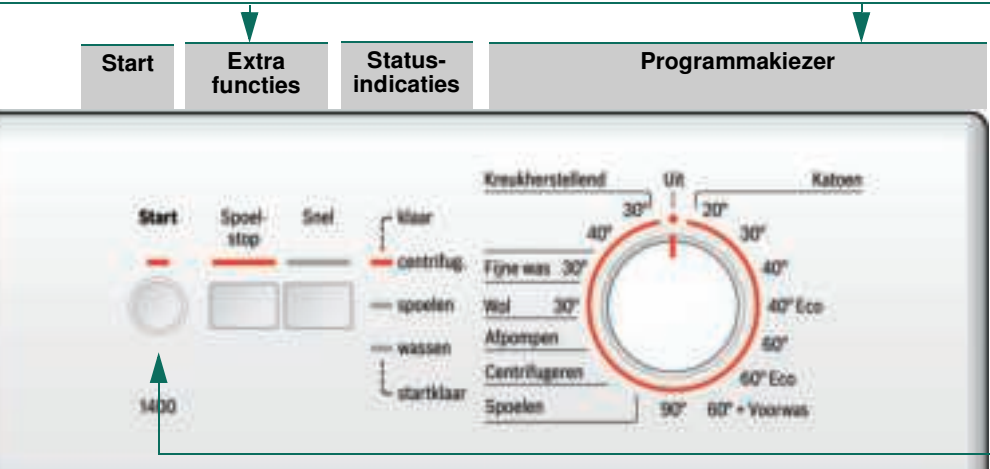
Start

Extra functies

Status-indicaties

Programmakiezer

Start

Spoel-stop

Snel

klaar

centrifug.

spoelen

wassen

startklaar

1400

Kreukherstellend

Uit

Katoen

30°

20°

40°

30°

Fijne was 30°

40°

Wol 30°

40° Eco

Afpompen

60°

Centrifugeren

60° Eco

Spoelen

90°

60° + Voorwas